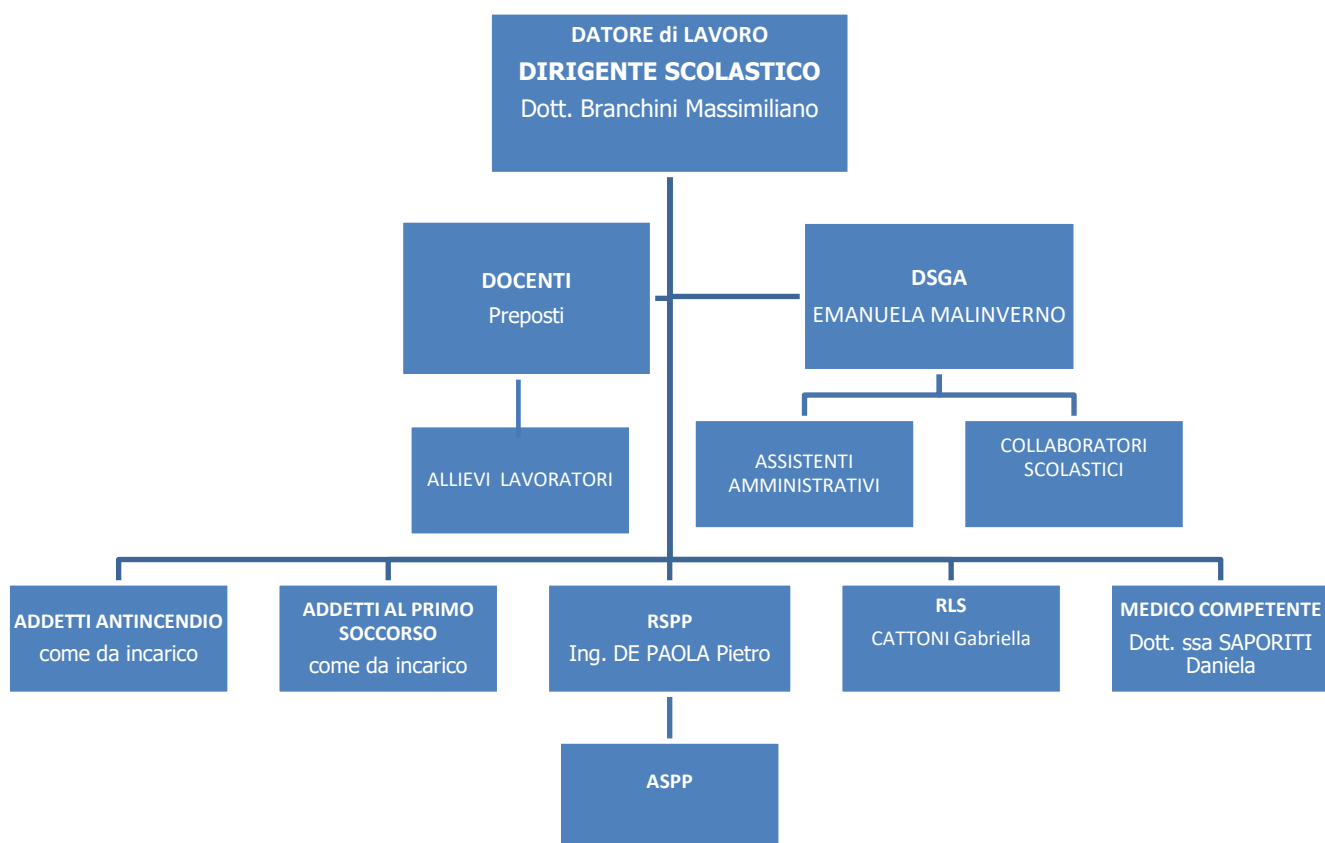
DATORE di LAVORO
DIRIGENTE SCOLASTICO
Dott. Branchini Massimiliano

DOCENTI
Preposti

DSGA
EMANUELA MALINVERNO

ALLIEVI LAVORATORI

ASSISTENTI AMMINISTRATIVI

COLLABORATORI SCOLASTICI

ADDETTI ANTINCENDIO
come da incarico

ADDETTI AL PRIMO SOCCORSO
come da incarico

RSPP
Ing. DE PAOLA Pietro

RLS
CATTONI Gabriella

MEDICO COMPETENTE
Dott. ssa SAPORITI Daniela

ASPP